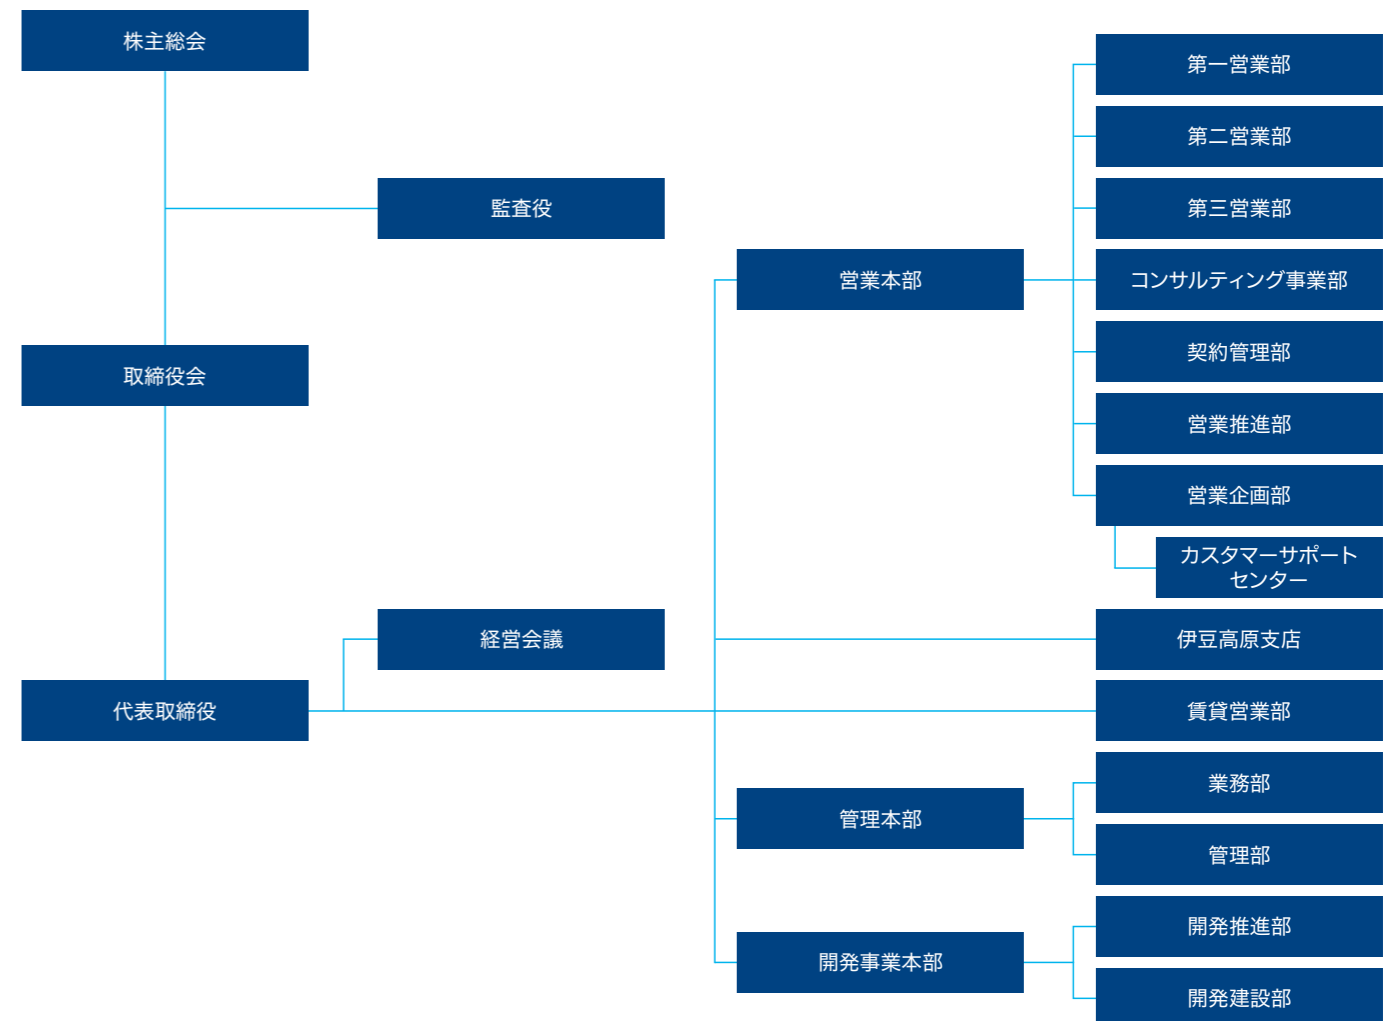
株主総会

監査役

取締役会

経営会議

代表取締役

営業本部

第一営業部

第二営業部

第三営業部

コンサルティング事業部

契約管理部

営業推進部

営業企画部

カスタマーサポートセンター

伊豆高原支店

賃貸営業部

管理本部

業務部

管理部

開発事業本部

開発推進部

開発建設部